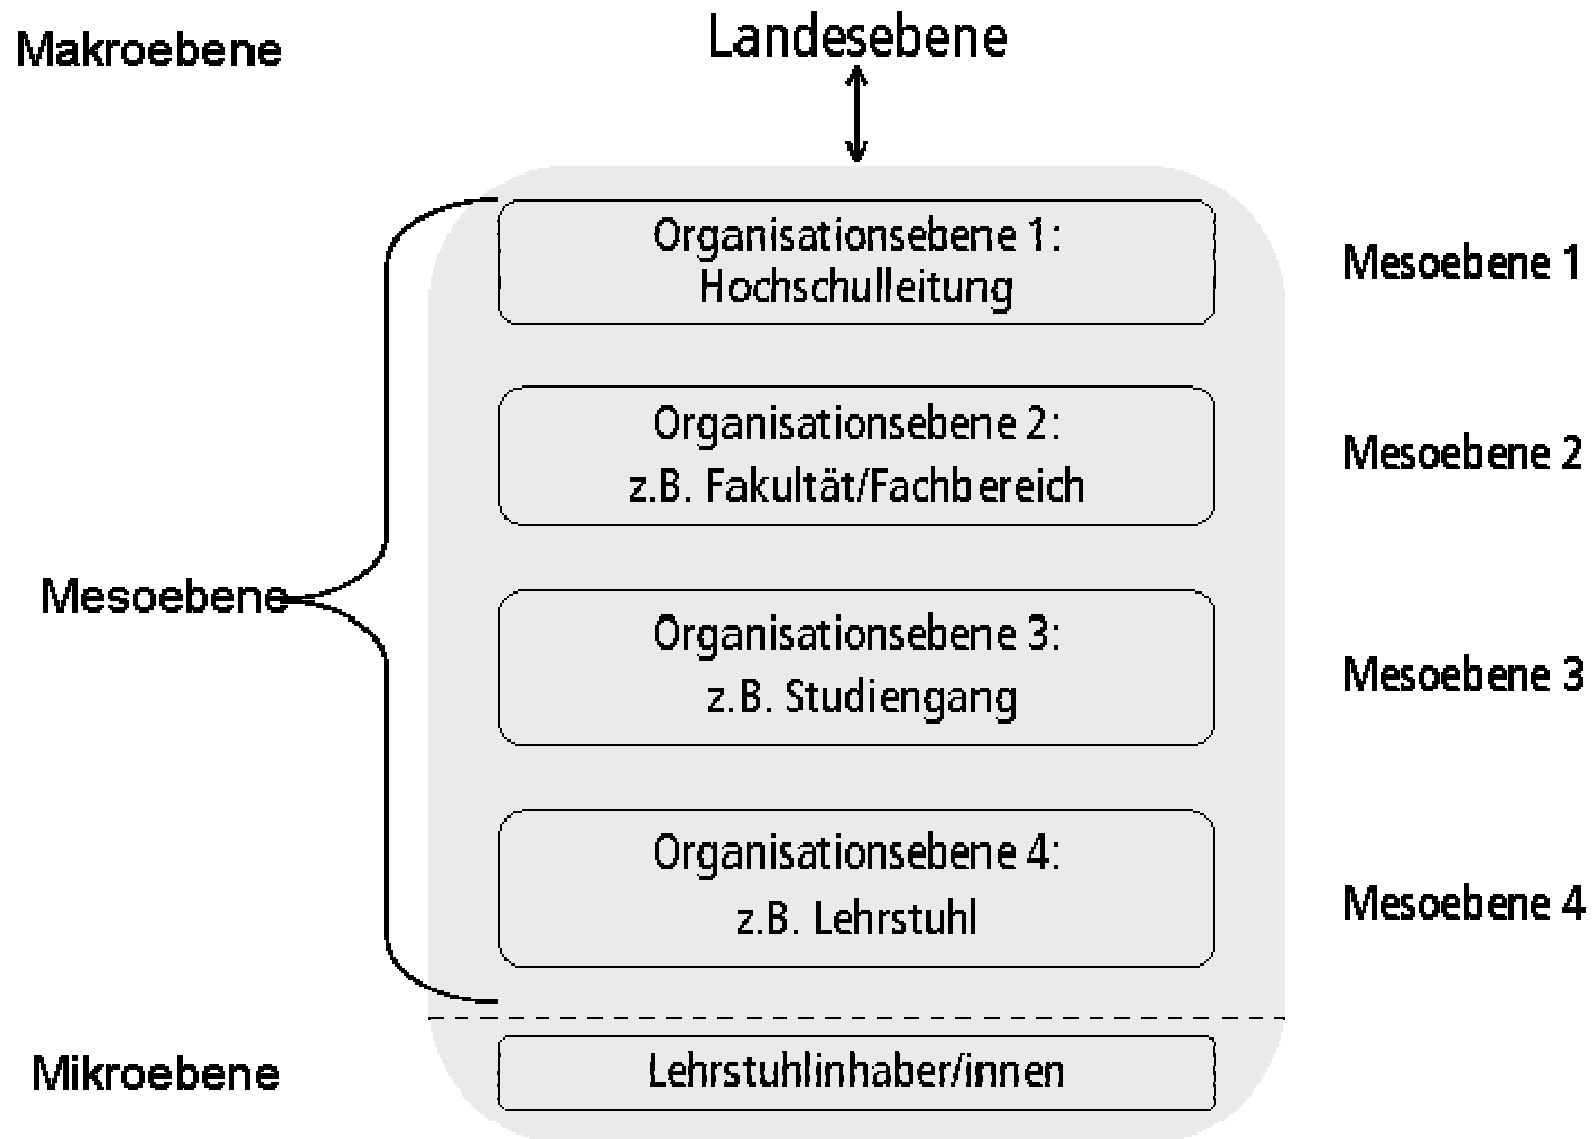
Makroebene

Landesebene

Organisationsebene 1:
Hochschulleitung

Mesoebene 1

Organisationsebene 2:
z.B. Fakultät/Fachbereich

Mesoebene 2

Mesoebene

Organisationsebene 3:
z.B. Studiengang

Mesoebene 3

Organisationsebene 4:
z.B. Lehrstuhl

Mesoebene 4

Mikroebene

Lehrstuhlinhaber/innen